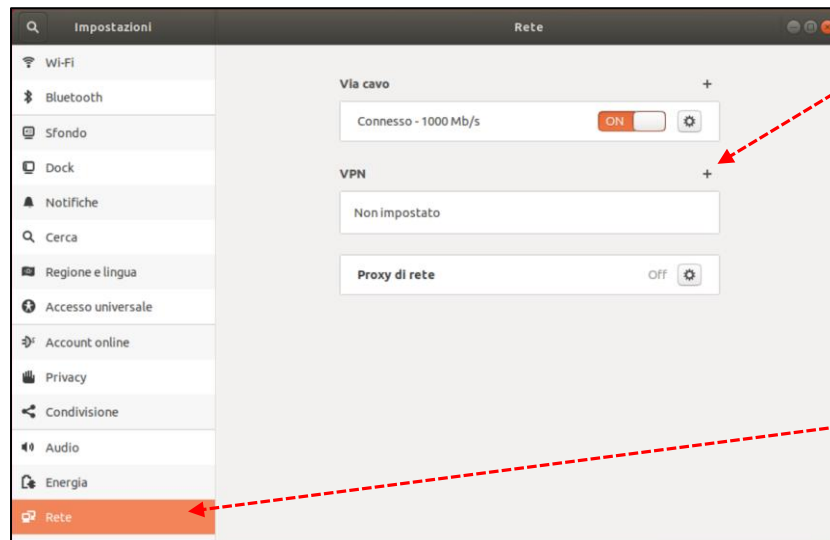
Impostazioni

Rete

Wi-Fi
Bluetooth
Sfondo
Dock
Notifiche
Cerca
Regione e lingua
Accesso universale
Account online
Privacy
Condivisione
Audio
Energia
Rete

Via cavo +

Connesso - 1000 Mb/s ON

VPN +

Non impostato

Proxy di rete Off